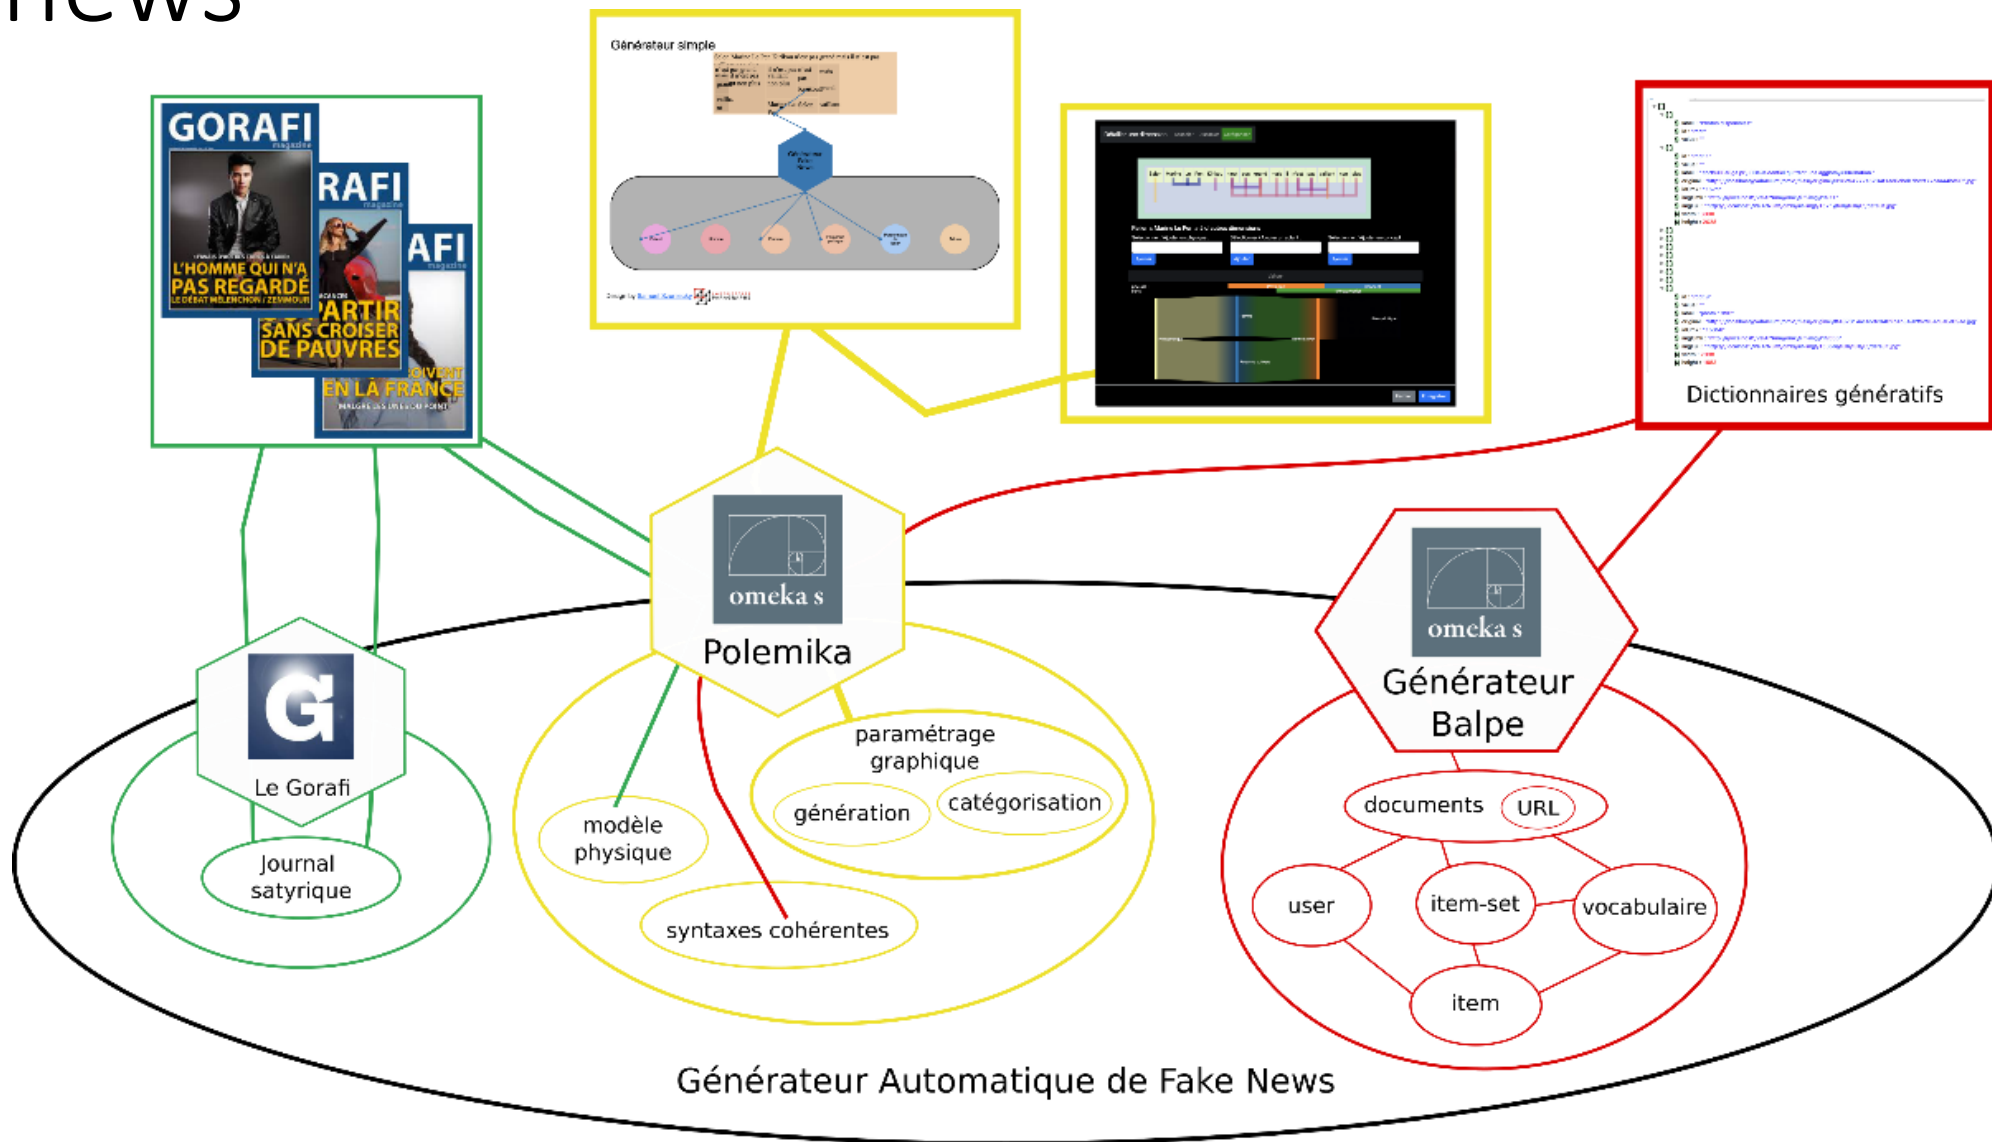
news

GORAFI
magazine
L'HOMME QUI N'A PAS REGARDÉ
LE DÉBAT MÉLENCHON / ZEMMOUR
RAFI
magazine
PARTIR SANS CROISER DE PAUVRES
AFI
magazine
EN LÀ FRANCE

Générateur simple

Dictionnaires génératifs

omeka s
Polemika

omeka s
Générateur Balpe

G
Le Gorafi

Journal satyrique

modèle physique

paramétrage graphique

génération

catégorisation

syntaxes cohérentes

documents

URL

user

item-set

vocabulaire

item

Générateur Automatique de Fake News